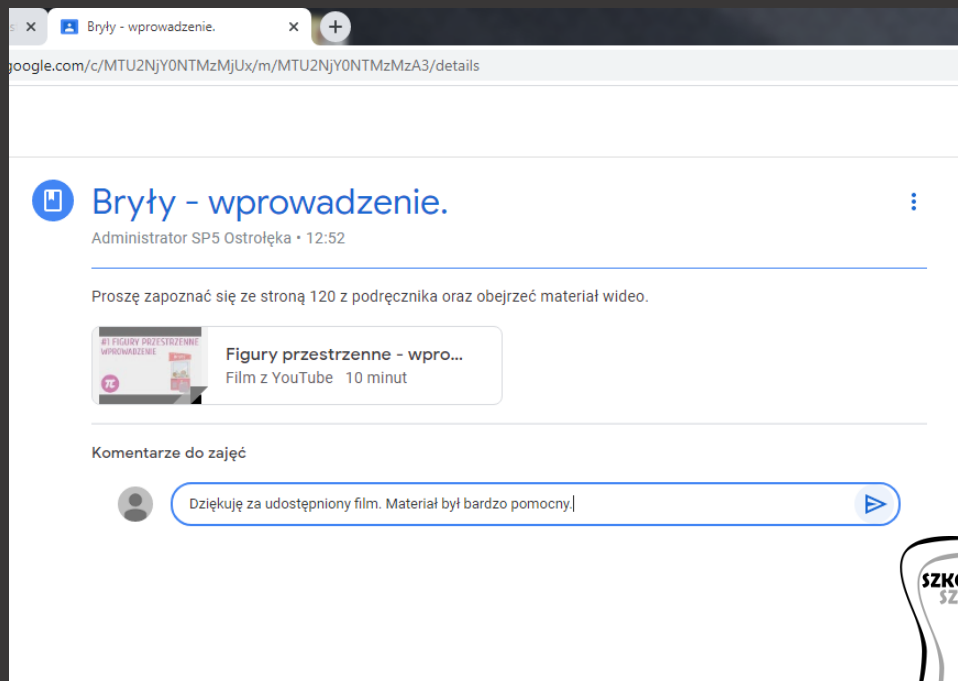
Bryły - wprowadzenie.

google.com/c/MTU2NjY0NTMzMjUx/m/MTU2NjY0NTMzMzA3/details

Bryły - wprowadzenie.

Administrator SP5 Ostrołęka • 12:52

Proszę zapoznać się ze stroną 120 z podręcznika oraz obejrzeć materiał wideo.

#1 FIGURY PRZESTRZENNE WPROWADZENIE

Figury przestrzenne - wpro...

Film z YouTube 10 minut

Komentarze do zajęć

Dziękuję za udostępniony film. Materiał był bardzo pomocny.

SZK
SZ